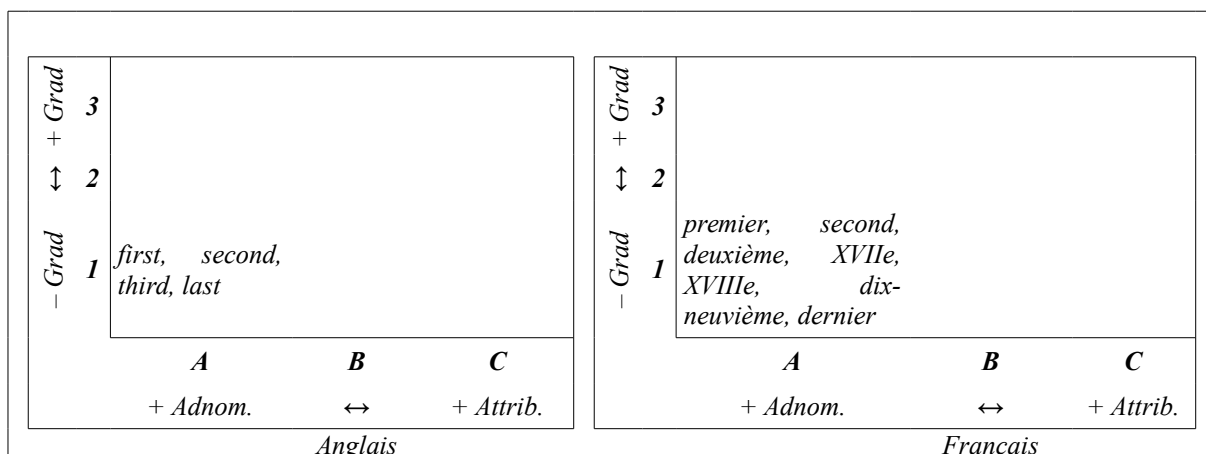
| | | | | |
|---|---|---|---|---|
| + Grad | 3 | | | |
| ↕ | 2 | | | |
| − Grad | 1 | first, second, third, last | | |
| | | A | B | C |
| | | + Adnom. | ↔ | + Attrib. |

Anglais

| | | | | |
|---|---|---|---|---|
| + Grad | 3 | | | |
| ↕ | 2 | | | |
| − Grad | 1 | premier, second, deuxième, XVIIe, XVIIIe, dix-neuvième, dernier | | |
| | | A | B | C |
| | | + Adnom. | ↔ | + Attrib. |

Francais